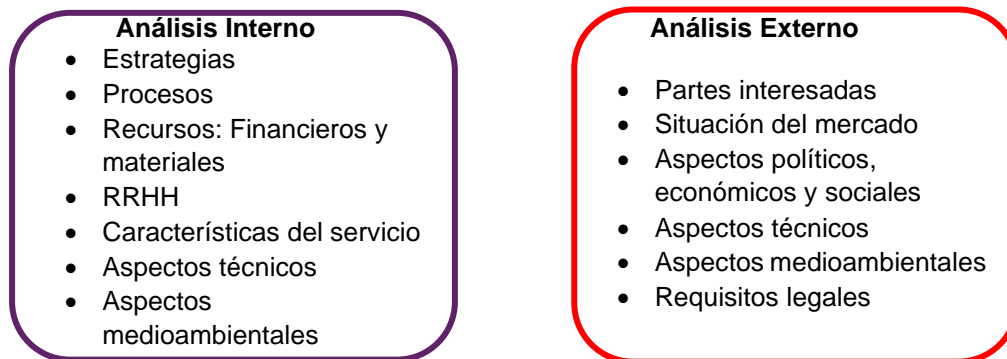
**Análisis Interno**

- Estrategias
- Procesos
- Recursos: Financieros y materiales
- RRHH
- Características del servicio
- Aspectos técnicos
- Aspectos medioambientales

**Análisis Externo**

- Partes interesadas
- Situación del mercado
- Aspectos políticos, económicos y sociales
- Aspectos técnicos
- Aspectos medioambientales
- Requisitos legales